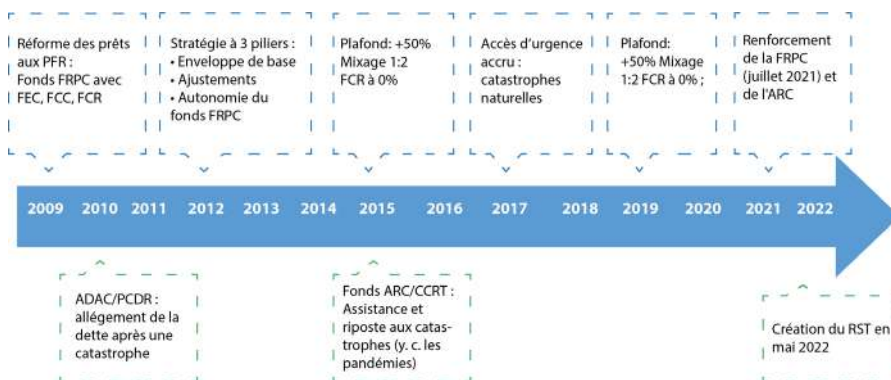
Réforme des prêts aux PFR : Fonds FRPC avec FEC, FCC, FCR

Stratégie à 3 piliers :
• Enveloppe de base
• Ajustements
• Autonomie du fonds FRPC

Plafond: +50% Mixage 1:2 FCR à 0%

Accès d'urgence accru : catastrophes naturelles

Plafond: +50% Mixage 1:2 FCR à 0% ;

Renforcement de la FRPC (juillet 2021) et de l'ARC

2009 2010 2011 2012 2013 2014 2015 2016 2017 2018 2019 2020 2021 2022

ADAC/PCDR : allégement de la dette après une catastrophe

Fonds ARC/CCRT : Assistance et riposte aux catastrophes (y. c. les pandémies)

Création du RST en mai 2022